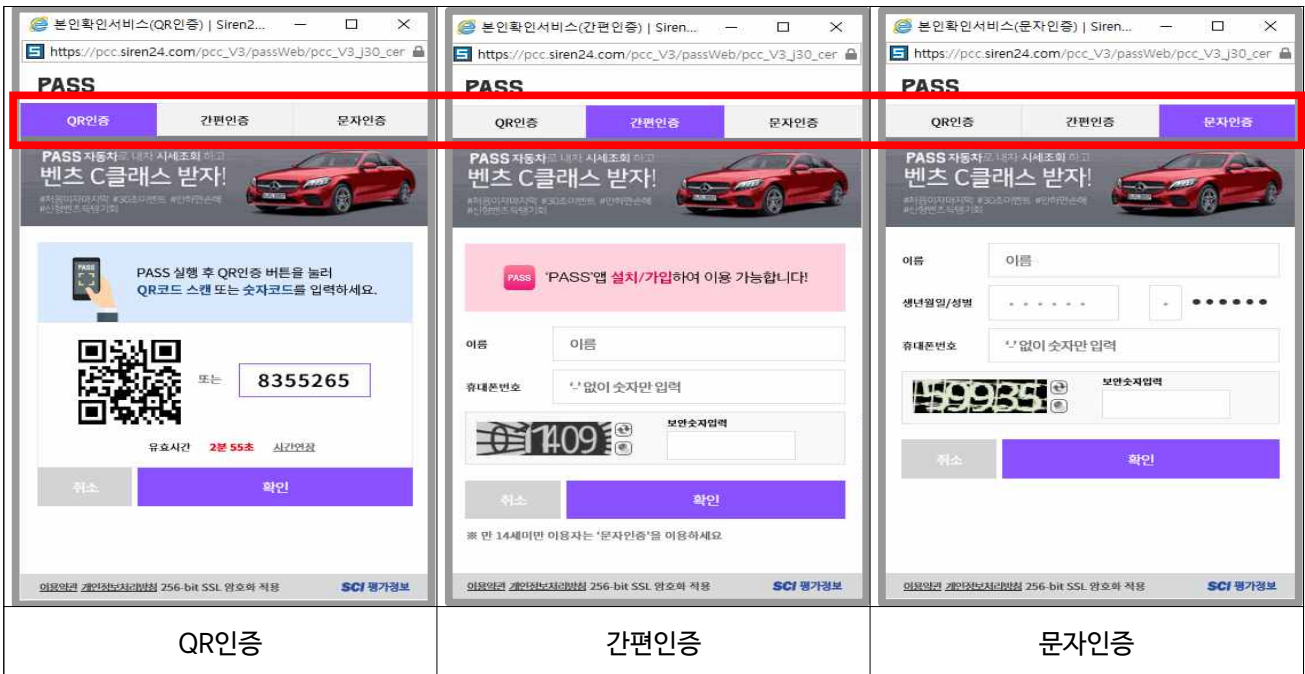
본인확인서비스(QR인증) | Siren2...
https://pcc.siren24.com/pcc_V3/passWeb/pcc_V3_j30_cer
PASS
QR인증 | 간편인증 | 문자인증
PASS 자동차로 내차 시세조회 하고
벤츠 C클래스 받자!
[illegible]

PASS 실행 후 QR인증 버튼을 눌러
QR코드 스캔 또는 숫자코드를 입력하세요.
또는 8355265
유효시간 2분 55초 시간연장
취소 확인
이용약관 개인정보처리방침 256-bit SSL 암호화 적용 SCI 평가정보

본인확인서비스(간편인증) | Siren...
https://pcc.siren24.com/pcc_V3/passWeb/pcc_V3_j30_cer
PASS
QR인증 | 간편인증 | 문자인증
PASS 자동차로 내차 시세조회 하고
벤츠 C클래스 받자!
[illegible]

PASS 'PASS'앱 설치/가입하여 이용 가능합니다!
이름 이름
휴대폰번호 '-' 없이 숫자만 입력
보안숫자입력
취소 확인
※ 만 14세미만 이용자는 '문자인증'을 이용하세요
이용약관 개인정보처리방침 256-bit SSL 암호화 적용 SCI 평가정보

본인확인서비스(문자인증) | Siren...
https://pcc.siren24.com/pcc_V3/passWeb/pcc_V3_j30_cer
PASS
QR인증 | 간편인증 | 문자인증
PASS 자동차로 내차 시세조회 하고
벤츠 C클래스 받자!
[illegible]

이름 이름
생년월일/성별 ●●●●●●
휴대폰번호 '-' 없이 숫자만 입력
보안숫자입력
취소 확인
이용약관 개인정보처리방침 256-bit SSL 암호화 적용 SCI 평가정보

| QR인증 | 간편인증 | 문자인증 |